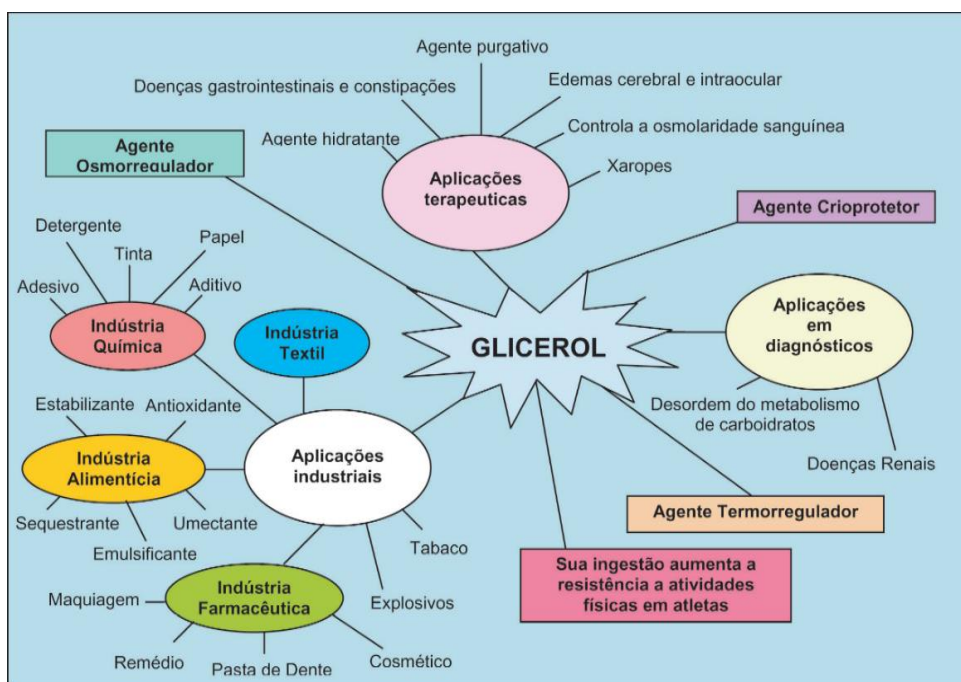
Agente purgativo

Doenças gastrointestinais e constipações

Edemas cerebral e intraocular

Controla a osmolaridade sanguínea

Agente hidratante

Xaropes

Agente Osmorregulador

Aplicações terapeuticas

Agente Crioprotetor

Detergente

Tinta

Papel

Adesivo

Aditivo

Indústria Química

Indústria Textil

GLICEROL

Aplicações em diagnósticos

Estabilizante

Antioxidante

Desordem do metabolismo de carboidratos

Indústria Alimentícia

Aplicações industriais

Doenças Renais

Sequestrante

Umectante

Emulsificante

Agente Termorregulador

Tabaco

Indústria Farmacêutica

Sua ingestão aumenta a resistência a atividades físicas em atletas

Maquiagem

Explosivos

Remédio

Pasta de Dente

Cosmético